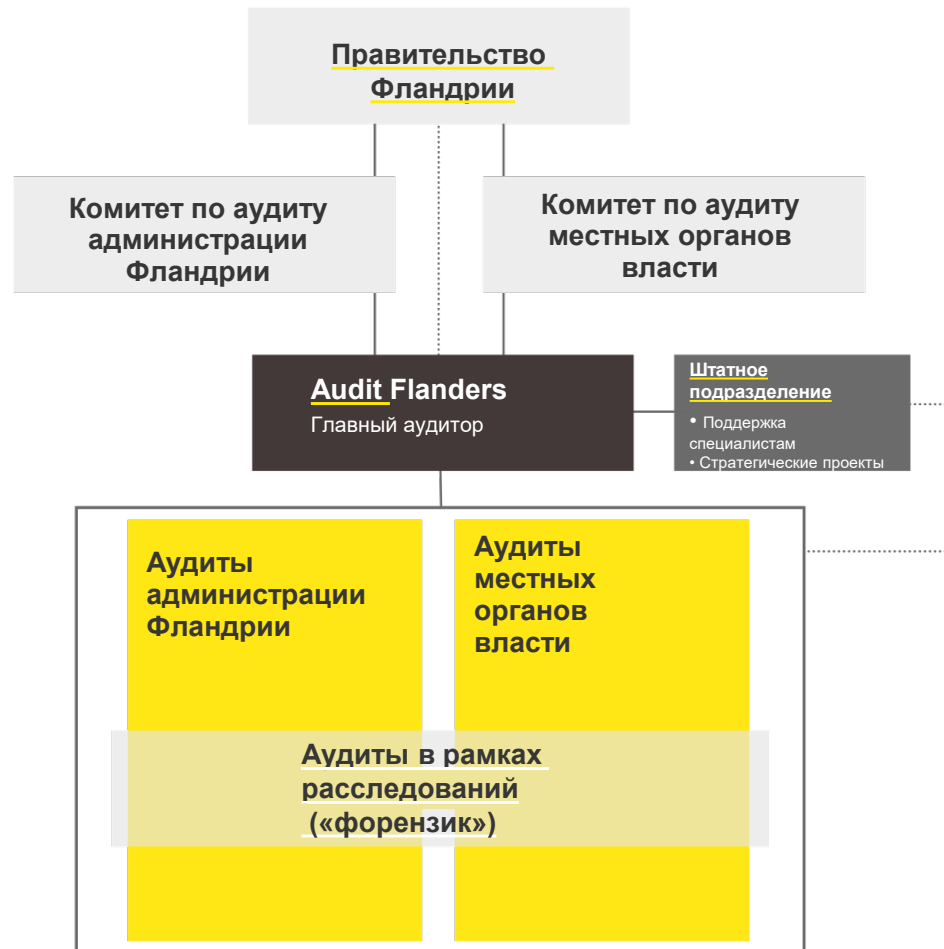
Правительство Фландрии

Комитет по аудиту администрации Фландрии

Комитет по аудиту местных органов власти

Audit Flanders
Главный аудитор

Штатное подразделение
• Поддержка специалистам
• Стратегические проекты

Аудиты администрации Фландрии

Аудиты местных органов власти

Аудиты в рамках расследований («форензик»)